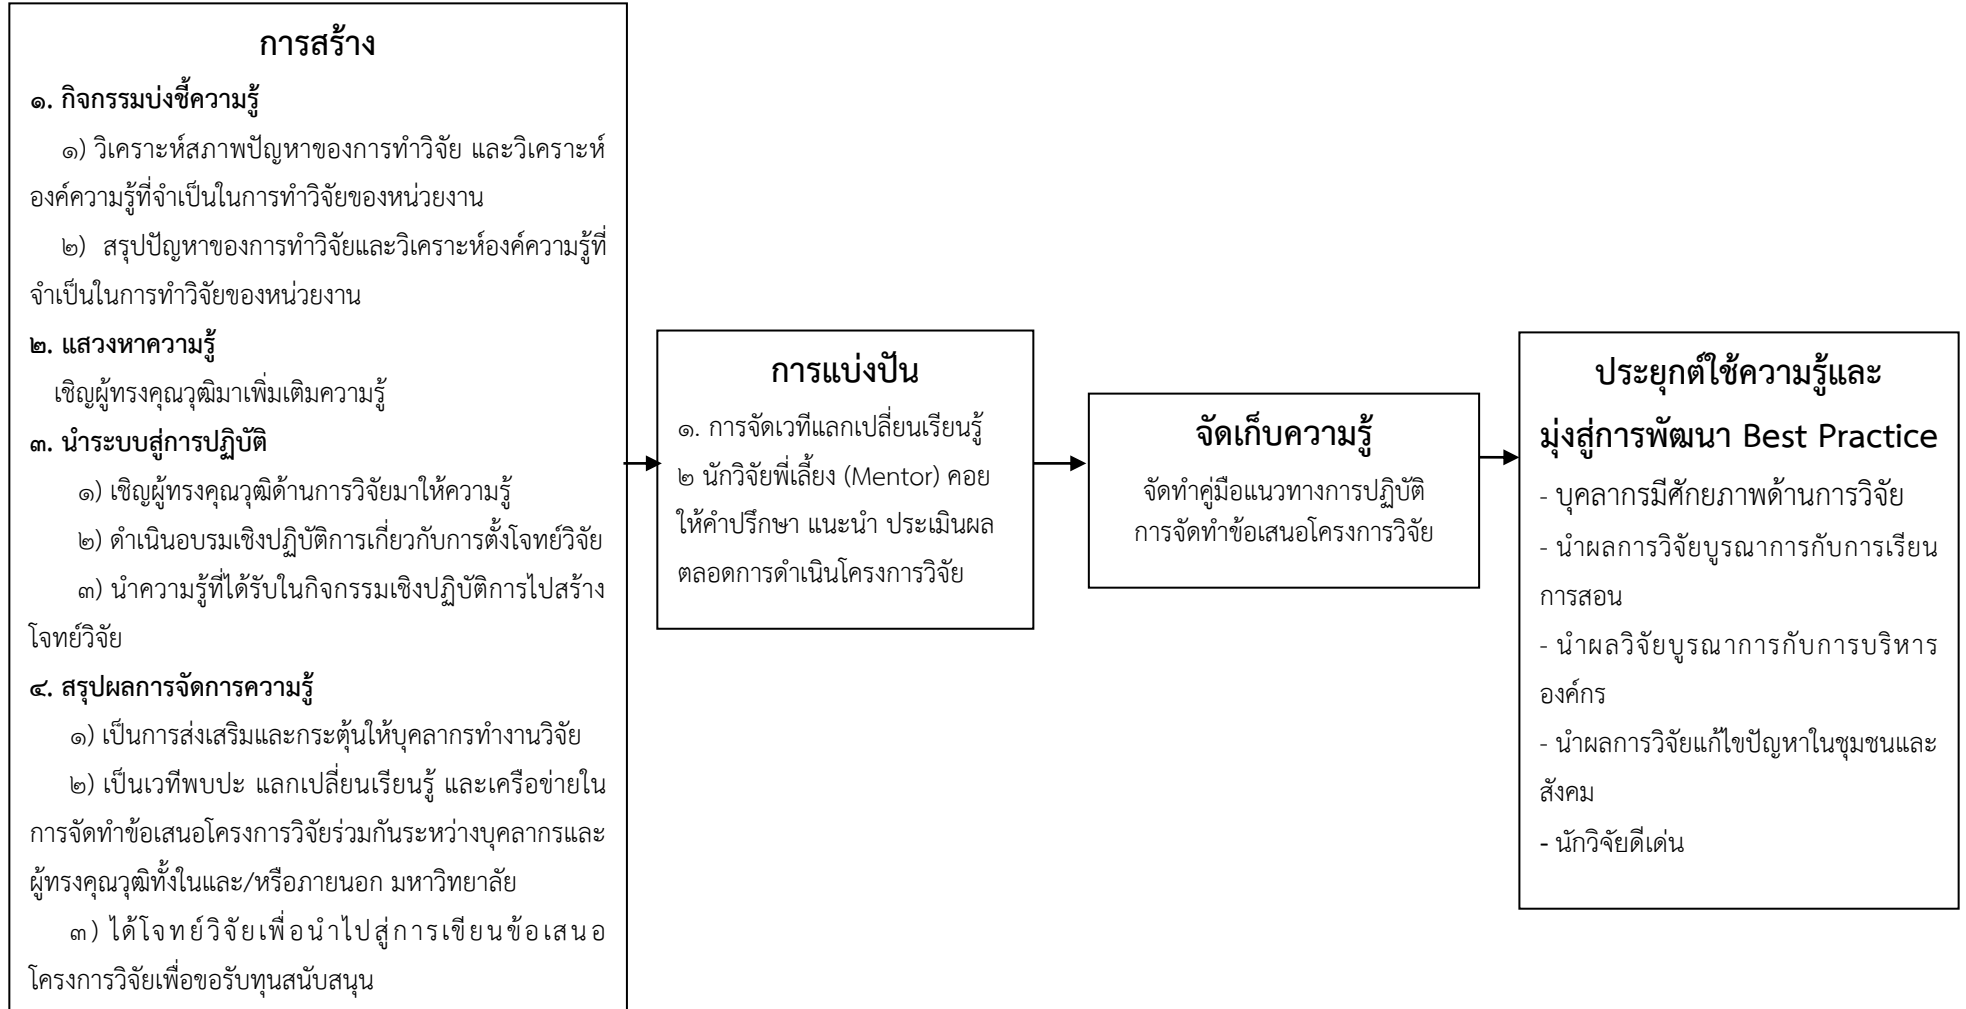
การสร้าง

๑. กิจกรรมบ่งชี้ความรู้

๑) วิเคราะห์สภาพปัญหาของการทำวิจัย และวิเคราะห์องค์ความรู้ที่จำเป็นในการทำวิจัยของหน่วยงาน

๒) สรุปปัญหาของการทำวิจัยและวิเคราะห์องค์ความรู้ที่จำเป็นในการทำวิจัยของหน่วยงาน

๒. แสวงหาความรู้

เชิญผู้ทรงคุณวุฒิมาเพิ่มเติมความรู้

๓. นำระบบสู่การปฏิบัติ

๑) เชิญผู้ทรงคุณวุฒิด้านการวิจัยมาให้ความรู้

๒) ดำเนินอบรมเชิงปฏิบัติการเกี่ยวกับการตั้งโจทย์วิจัย

๓) นำความรู้ที่ได้รับในกิจกรรมเชิงปฏิบัติการไปสร้างโจทย์วิจัย

๔. สรุปผลการจัดการความรู้

๑) เป็นการส่งเสริมและกระตุ้นให้บุคลากรทำงานวิจัย

๒) เป็นเวทีพบปะ แลกเปลี่ยนเรียนรู้ และเครือข่ายในการจัดทำข้อเสนอโครงการวิจัยร่วมกันระหว่างบุคลากรและผู้ทรงคุณวุฒิทั้งในและ/หรือภายนอก มหาวิทยาลัย

๓) ได้โจทย์วิจัยเพื่อนำไปสู่การเขียนข้อเสนอโครงการวิจัยเพื่อขอรับทุนสนับสนุน

การแบ่งปัน

๑. การจัดเวทีแลกเปลี่ยนเรียนรู้
๒ นักวิจัยพี่เลี้ยง (Mentor) คอยให้คำปรึกษา แนะนำ ประเมินผลตลอดการดำเนินโครงการวิจัย

จัดเก็บความรู้

จัดทำคู่มือแนวทางการปฏิบัติการจัดทำข้อเสนอโครงการวิจัย

ประยุกต์ใช้ความรู้และมุ่งสู่การพัฒนา Best Practice

- บุคลากรมีศักยภาพด้านการวิจัย
- นำผลการวิจัยบูรณาการกับการเรียนการสอน
- นำผลวิจัยบูรณาการกับการบริหารองค์กร
- นำผลการวิจัยแก้ไขปัญหาในชุมชนและสังคม
- นักวิจัยดีเด่น